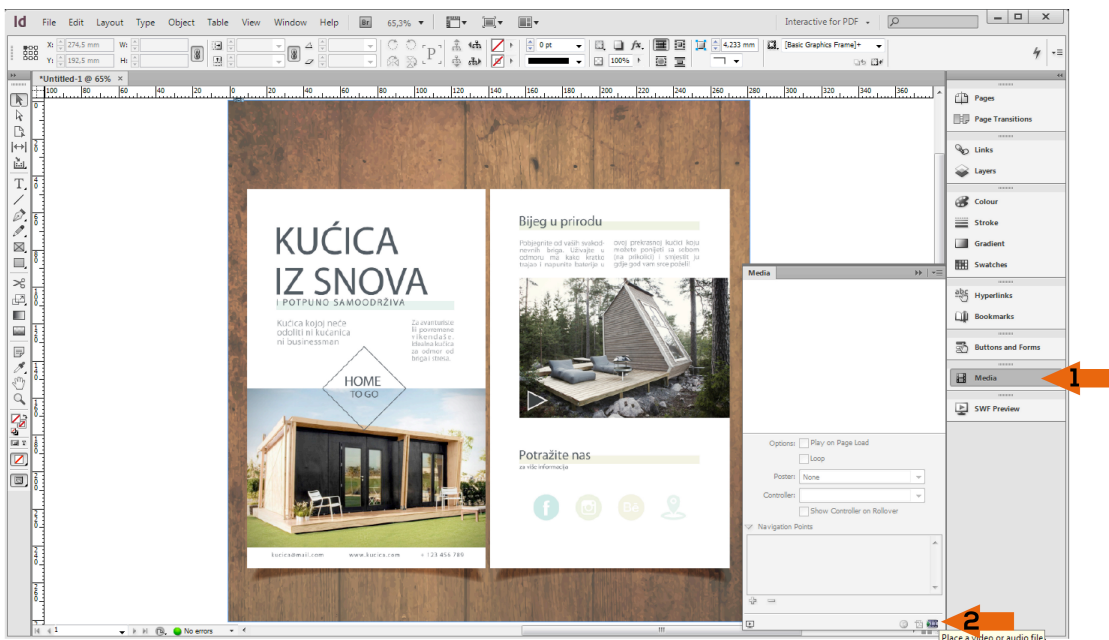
Id File Edit Layout Type Object Table View Window Help Br 65,3%

Interactive for PDF

X: 274,5 mm
Y: 192,5 mm
W:
H:
0 pt
100%
4,233 mm
[Basic Graphics Frame]+

*Untitled-1 @ 65%

100 80 60 40 20 0 20 40 60 80 100 120 140 160 180 200 220 240 260 280 300 320 340 360

KUĆICA IZ SNOVA
I POTPUNO SAMOODRŽIVA

Kućica kojoj neće odoliti ni kućanica ni businessman

Za avanturiste ili pomirne vikendaše. Idealna kućica za odmor od brgaš ideja.

HOME TO GO

kucica@mail.com www.kucica.com + 123 456 789

Bijeg u prirodu

Pobjegnite od vaših svakodnevnih briga. Uživajte u odmoru na kako kratko trajao i napunite baterije u ovoj prekrasnoj kućici koju možete ponijeti sa sobom (na prikolici) i smjestiti ju gdje god vam srce poželi!

Potražite nas
za više informacija

Media

Options: Play on Page Load
Loop
Poster: None
Controller:
Show Controller on Rollover
Navigation Points

Pages
Page Transitions
Links
Layers
Colour
Stroke
Gradient
Swatches
Hyperlinks
Bookmarks
Buttons and Forms
Media
SWF Preview

1
2

1
No errors

Place a video or audio file